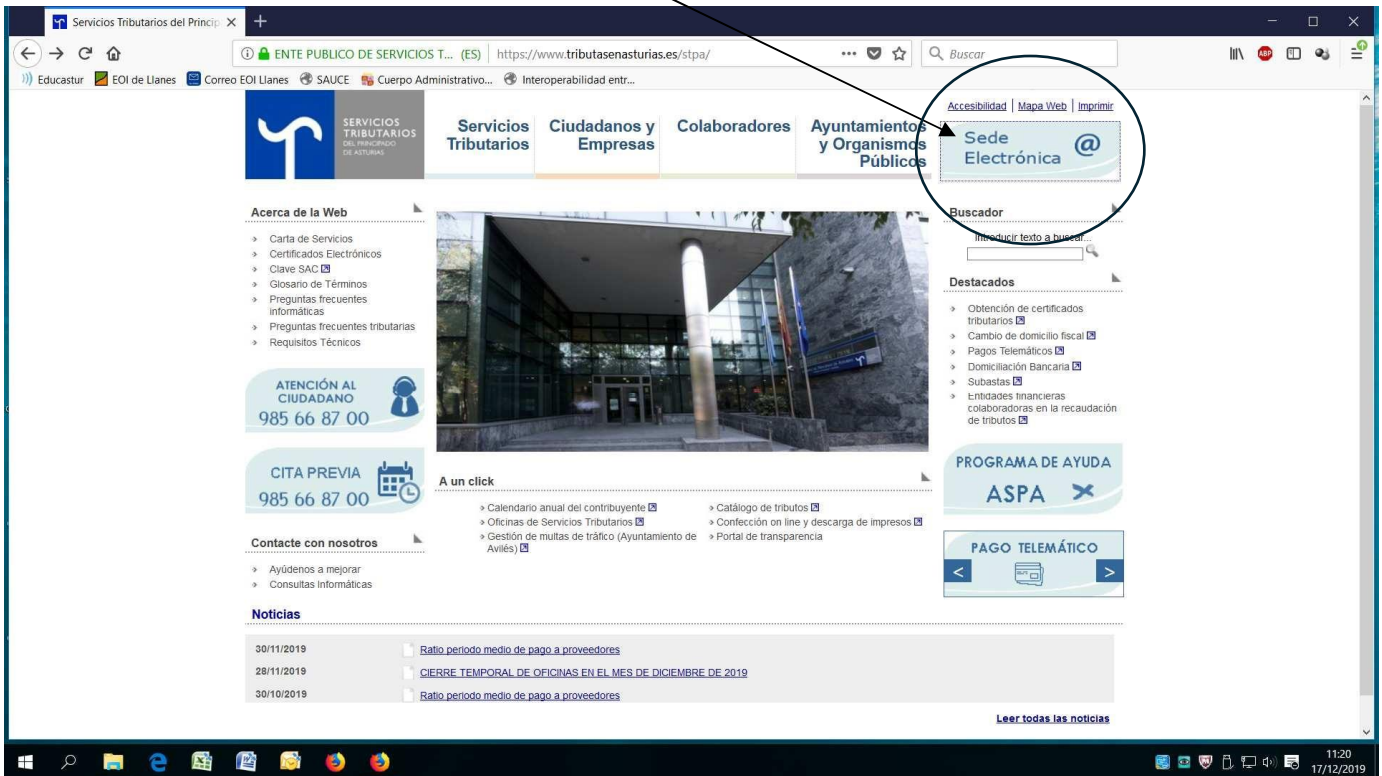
Servicios Tributarios del Princip ×

ENTE PUBLICO DE SERVICIOS T... (ES) https://www.tributasenasturias.es/stpa/

Buscar

Educastur EOI de Llanes Correo EOI Llanes SAUCE Cuerpo Administrativo... Interoperabilidad entr...

SERVICIOS TRIBUTARIOS DEL PRINCIPADO DE ASTURIAS

Servicios Tributarios

Ciudadanos y Empresas

Colaboradores

Ayuntamientos y Organismos Públicos

Accesibilidad | Mapa Web | Imprimir

Sede Electrónica @

Acerca de la Web

» Carta de Servicios
» Certificados Electrónicos
» Clave SAC
» Glosario de Términos
» Preguntas frecuentes informáticas
» Preguntas frecuentes tributarias
» Requisitos Técnicos

ATENCIÓN AL CIUDADANO 985 66 87 00

CITA PREVIA 985 66 87 00

Contacte con nosotros

» Ayúdenos a mejorar
» Consultas Informáticas

Buscador

Introducir texto a buscar...

Destacados

» Obtención de certificados tributarios
» Cambio de domicilio fiscal
» Pagos Telemáticos
» Domiciliación Bancaria
» Subastas
» Entidades financieras colaboradoras en la recaudación de tributos

PROGRAMA DE AYUDA ASPA

PAGO TELEMÁTICO

A un click

» Calendario anual del contribuyente
» Oficinas de Servicios Tributarios
» Gestión de multas de tráfico (Ayuntamiento de Avilés)
» Catálogo de tributos
» Confección on line y descarga de impresos
» Portal de transparencia

Noticias

| | |
|---|---|
| 30/11/2019 | Ratio periodo medio de pago a proveedores |
| 28/11/2019 | CIERRE TEMPORAL DE OFICINAS EN EL MES DE DICIEMBRE DE 2019 |
| 30/10/2019 | Ratio periodo medio de pago a proveedores |

Leer todas las noticias

11:20 17/12/2019